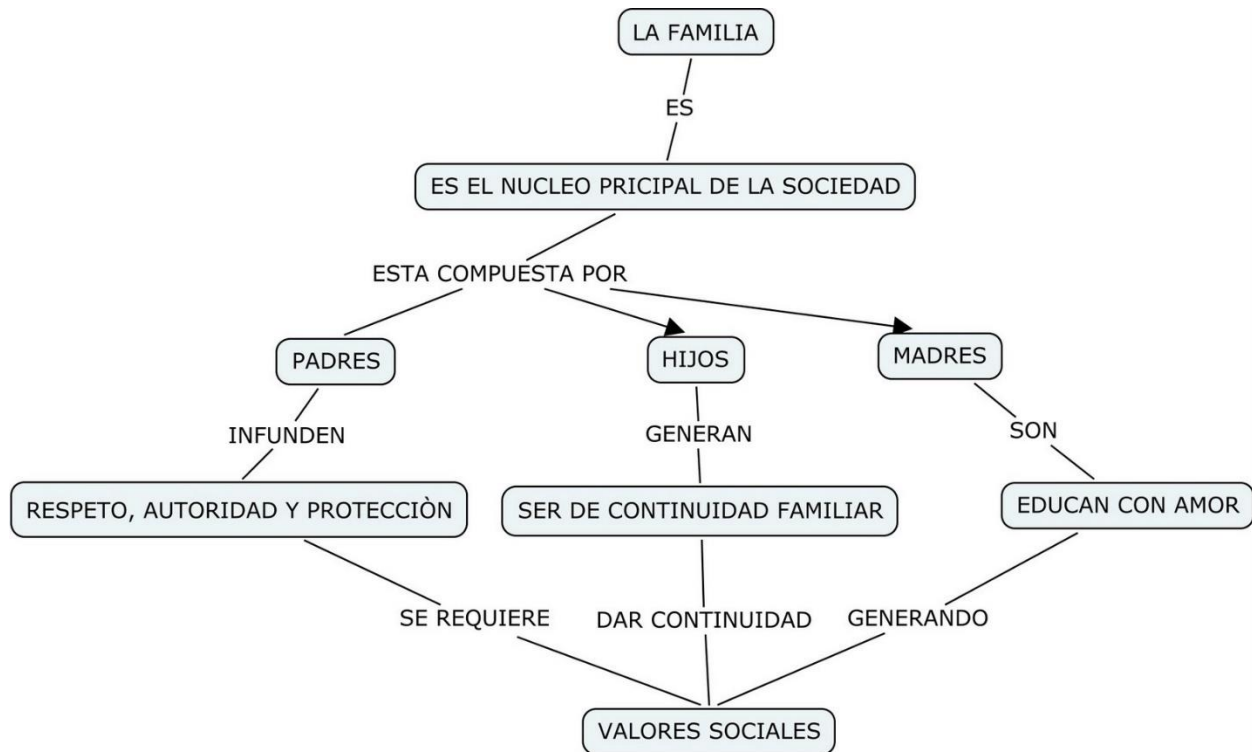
LA FAMILIA

ES

ES EL NUCLEO PRICIPAL DE LA SOCIEDAD

ESTA COMPUESTA POR

PADRES

HIJOS

MADRES

INFUNDEN

GENERAN

SON

RESPETO, AUTORIDAD Y PROTECCIÒN

SER DE CONTINUIDAD FAMILIAR

EDUCAN CON AMOR

SE REQUIERE

DAR CONTINUIDAD

GENERANDO

VALORES SOCIALES